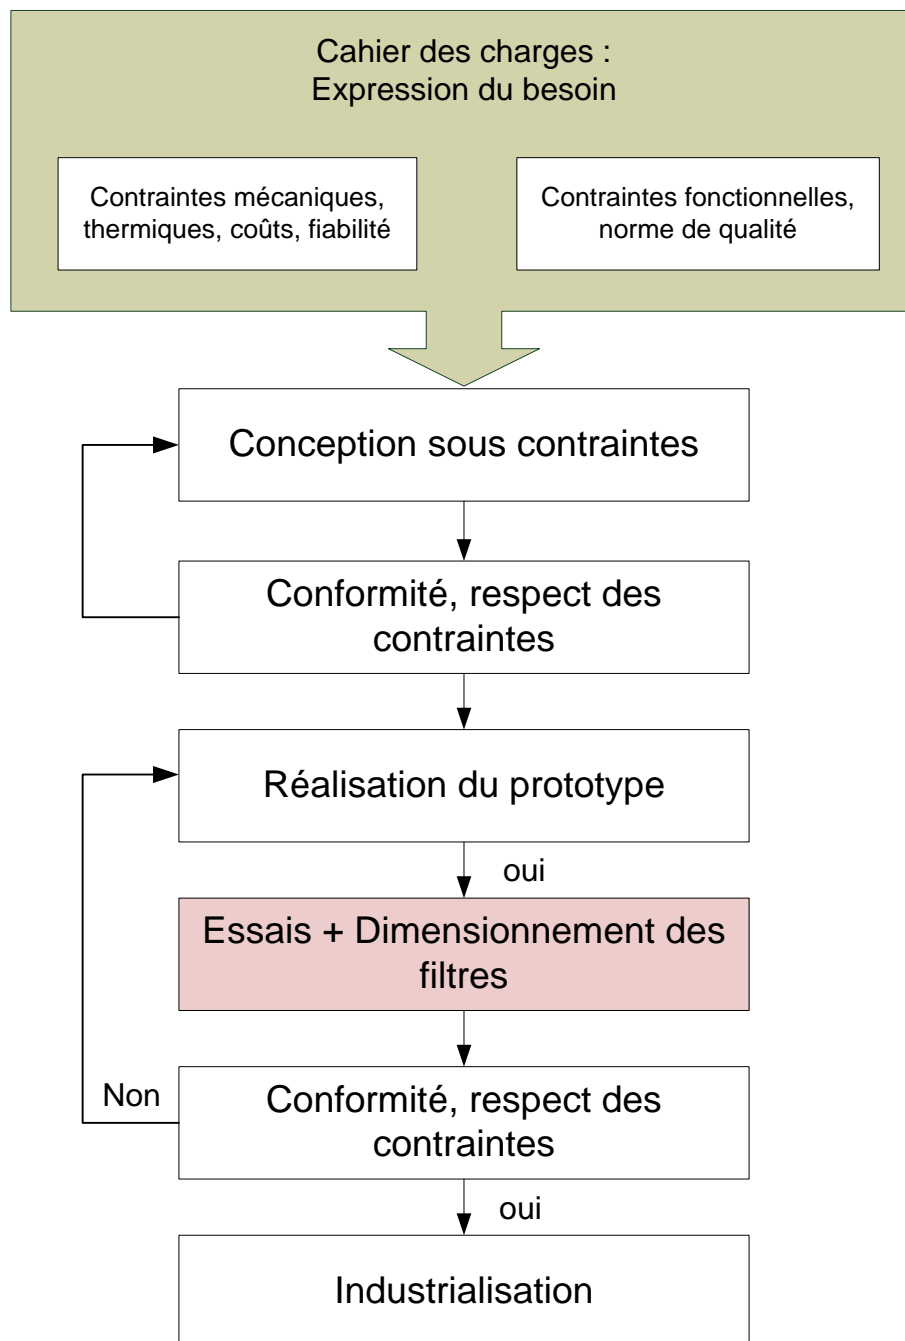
Cahier des charges :
Expression du besoin

Contraintes mécaniques, thermiques, coûts, fiabilité

Contraintes fonctionnelles, norme de qualité

Conception sous contraintes

Conformité, respect des contraintes

Réalisation du prototype

oui

Essais + Dimensionnement des filtres

Non

Conformité, respect des contraintes

oui

Industrialisation